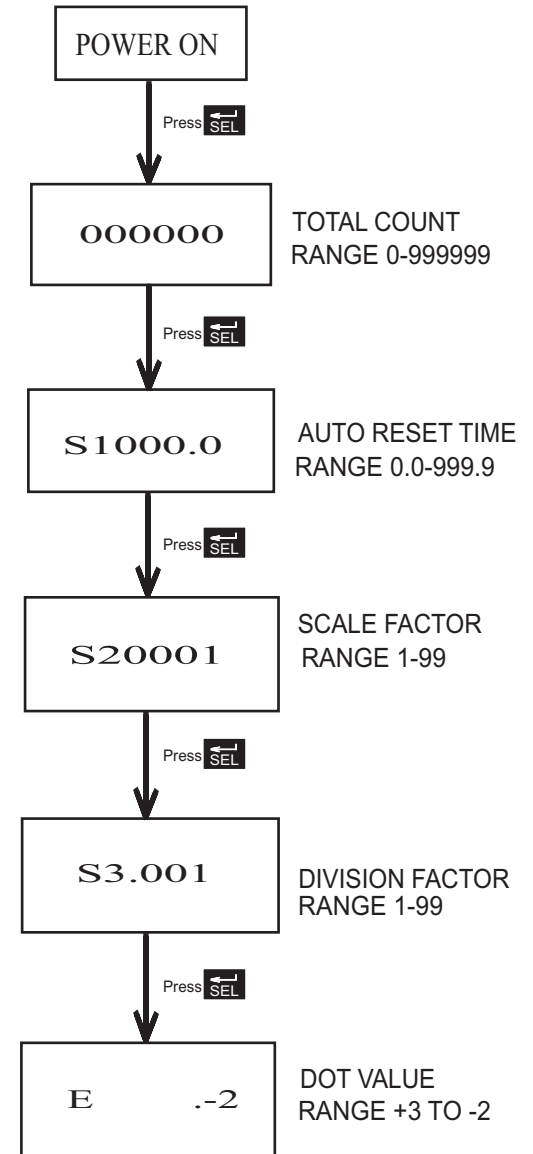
POWER ON

Press SEL

000000

TOTAL COUNT
RANGE 0-999999

Press SEL

S1000.0

AUTO RESET TIME
RANGE 0.0-999.9

Press SEL

S20001

SCALE FACTOR
RANGE 1-99

Press SEL

S3.001

DIVISION FACTOR
RANGE 1-99

Press SEL

E .-2

DOT VALUE
RANGE +3 TO -2